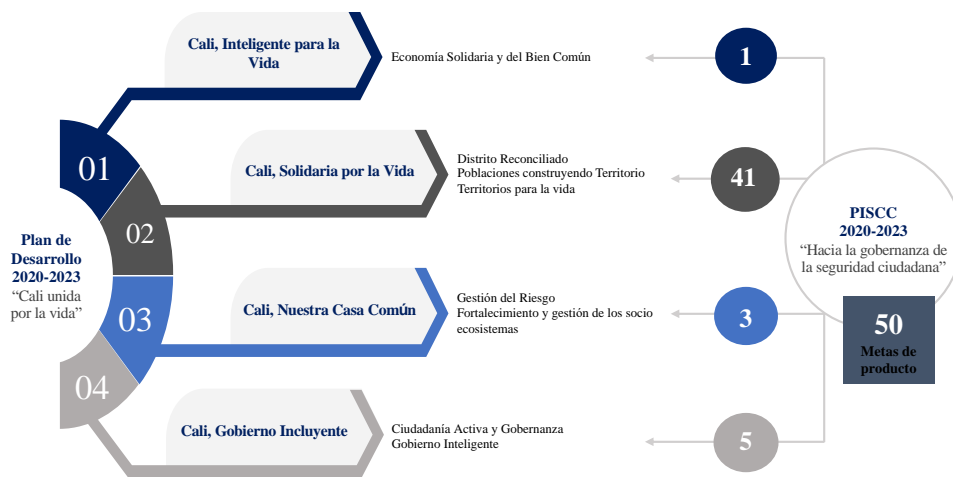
Plan de Desarrollo 2020-2023
“Cali unida por la vida”

01
02
03
04

Cali, Inteligente para la Vida

Economía Solidaria y del Bien Común

1

Cali, Solidaria por la Vida

Distrito Reconciliado
Poblaciones construyendo Territorio
Territorios para la vida

41

Cali, Nuestra Casa Común

Gestión del Riesgo
Fortalecimiento y gestión de los socio ecosistemas

3

Cali, Gobierno Incluyente

Ciudadanía Activa y Gobernanza
Gobierno Inteligente

5

PISCC
2020-2023
“Hacia la gobernanza de la seguridad ciudadana”

50
Metas de producto